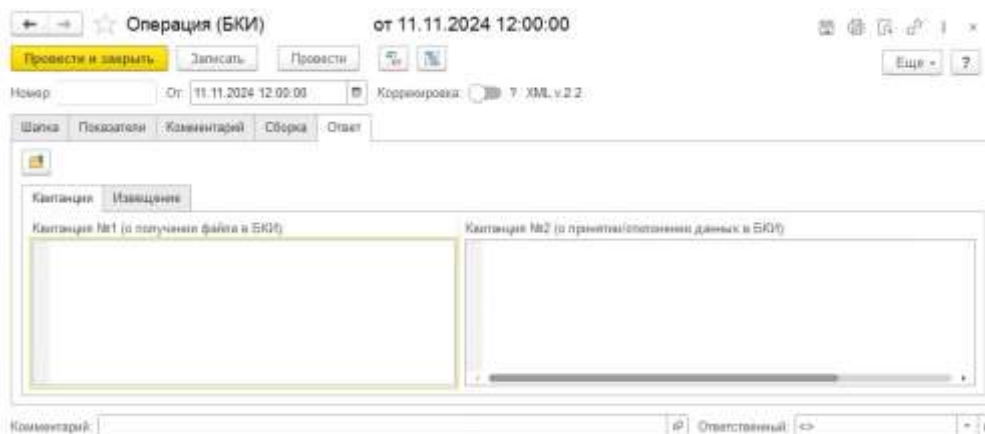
Операция (БКИ) от 11.11.2024 12:00:00

Провести и закрыть | Записать | Провести | Еще | ?

Номер: | От: 11.11.2024 12:00:00 | Корректировка: ? XML v.2.2

Шапка | Показатели | Комментарий | Сборка | Ответ

Квитанция | Извещение

Квитанция №1 (о получении файла в БКИ)

Квитанция №2 (о принятии/отклонении данных в БКИ)

Комментарий: | Ответственный: <>